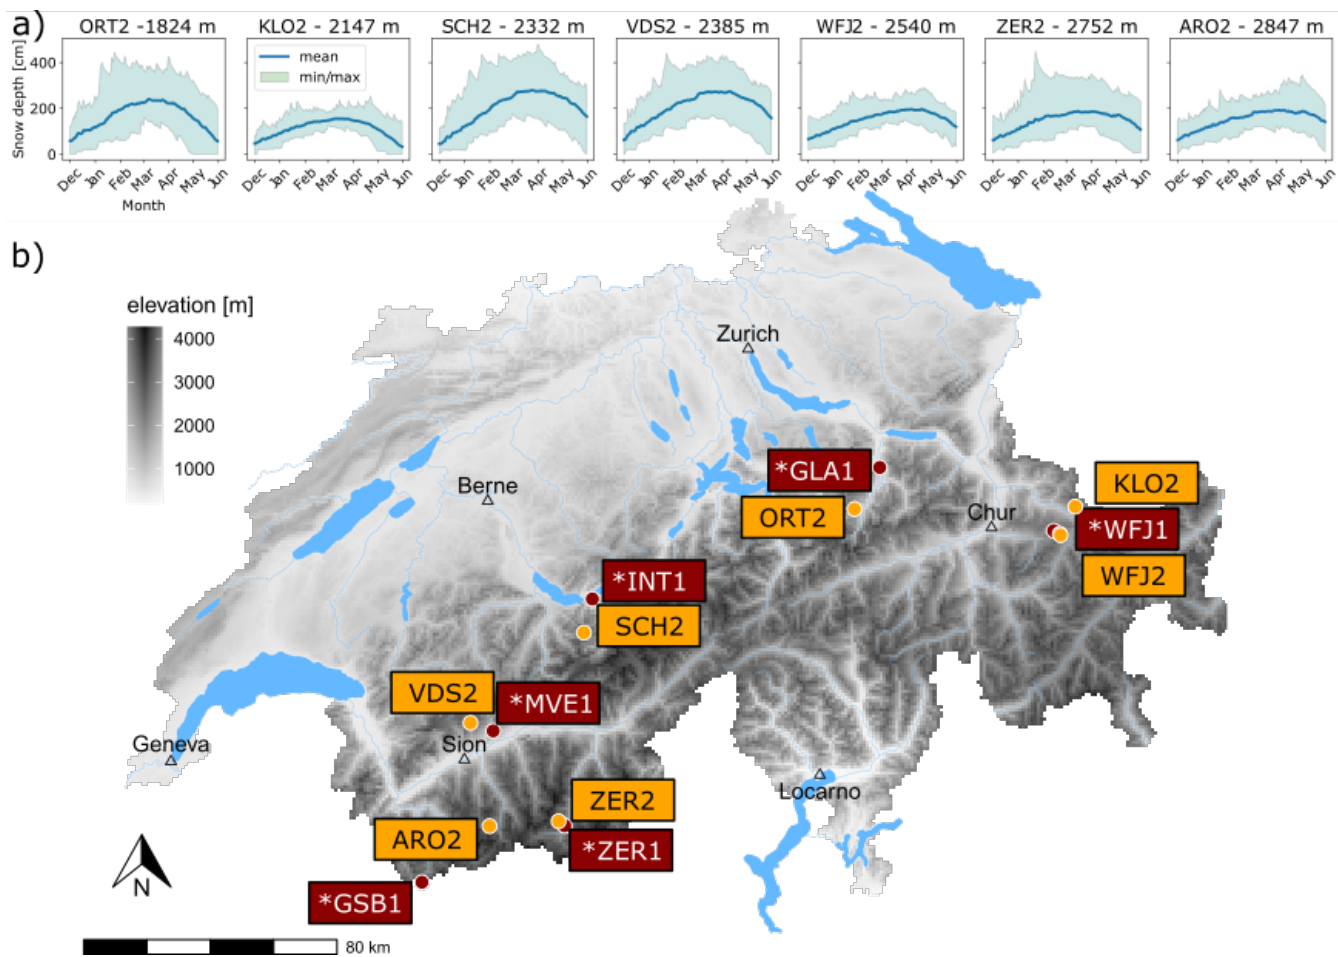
a)

ORT2 -1824 m
KLO2 - 2147 m
SCH2 - 2332 m
VDS2 - 2385 m
WFJ2 - 2540 m
ZER2 - 2752 m
ARO2 - 2847 m

Snow depth [cm]
400
200
0

mean
min/max

Dec Jan Feb Mar Apr May Jun
Month

b)

elevation [m]
4000
3000
2000
1000

Zurich
Berne
Chur
Geneva
Sion
Locarno

*GLA1
ORT2
KLO2
*WFJ1
WFJ2
*INT1
SCH2
VDS2
*MVE1
ZER2
ARO2
*ZER1
*GSB1

N

80 km